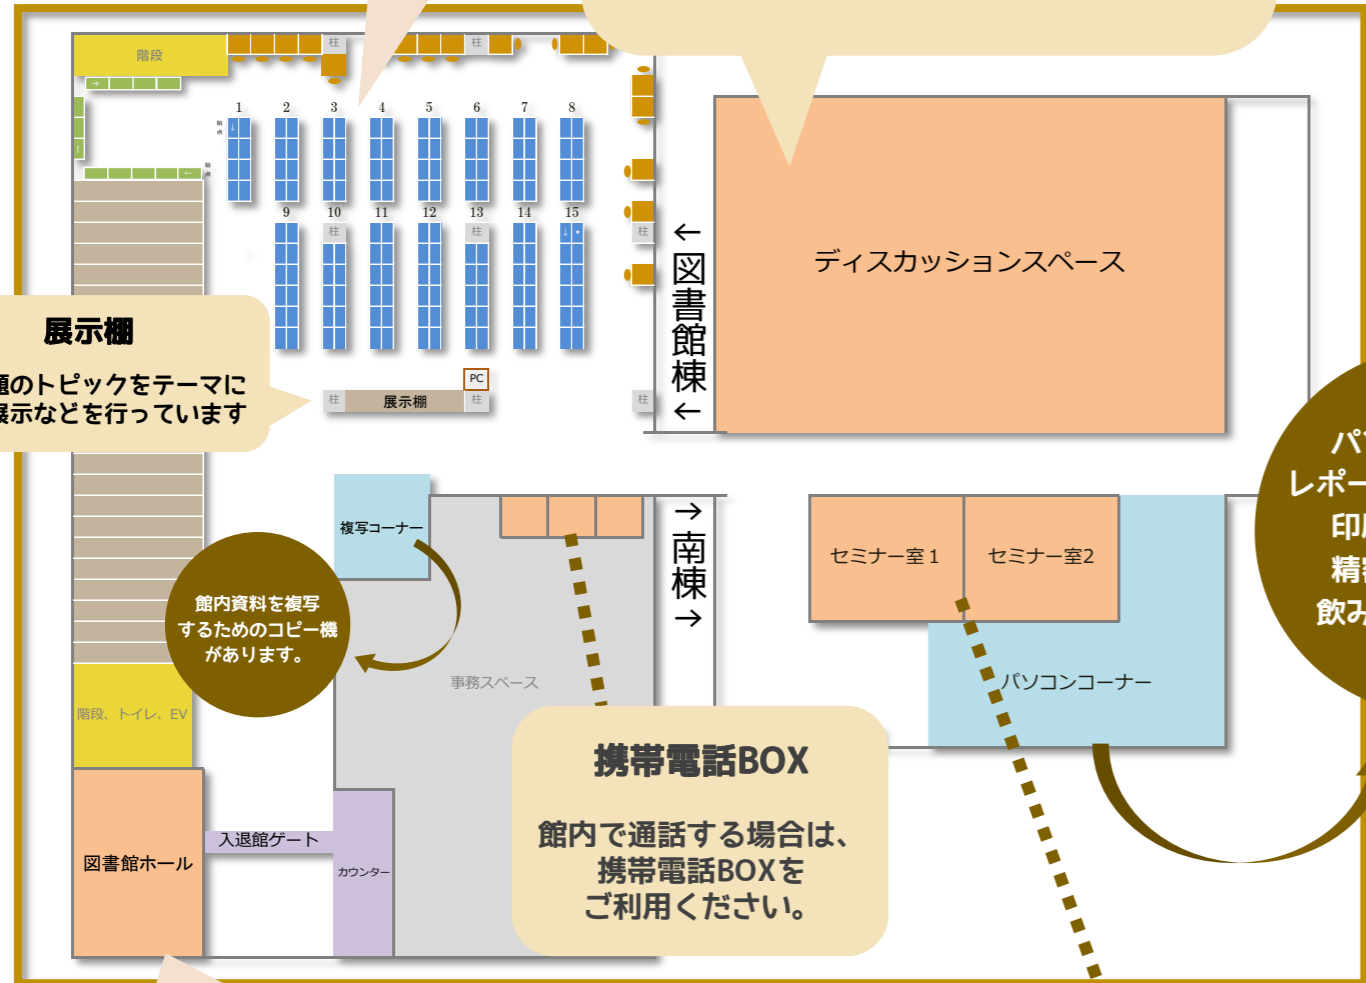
階段

柱 柱

1 2 3 4 5 6 7 8

9 10 11 12 13 14 15

柱 柱 柱 柱

← 図書館棟 ←

ディスカッションスペース

展示棚

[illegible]題のトピックをテーマに
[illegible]展示などを行っています

PC

柱 展示棚 柱 柱

複写コーナー

館内資料を複写するためのコピー機があります。

→ 南棟 →

セミナー室1 セミナー室2

パソコンコーナー

パ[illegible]
レポー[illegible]
印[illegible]
精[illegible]
飲み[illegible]

事務スペース

階段、トイレ、EV

携帯電話BOX

館内で通話する場合は、携帯電話BOXをご利用ください。

図書館ホール

入退館ゲート

カウンター